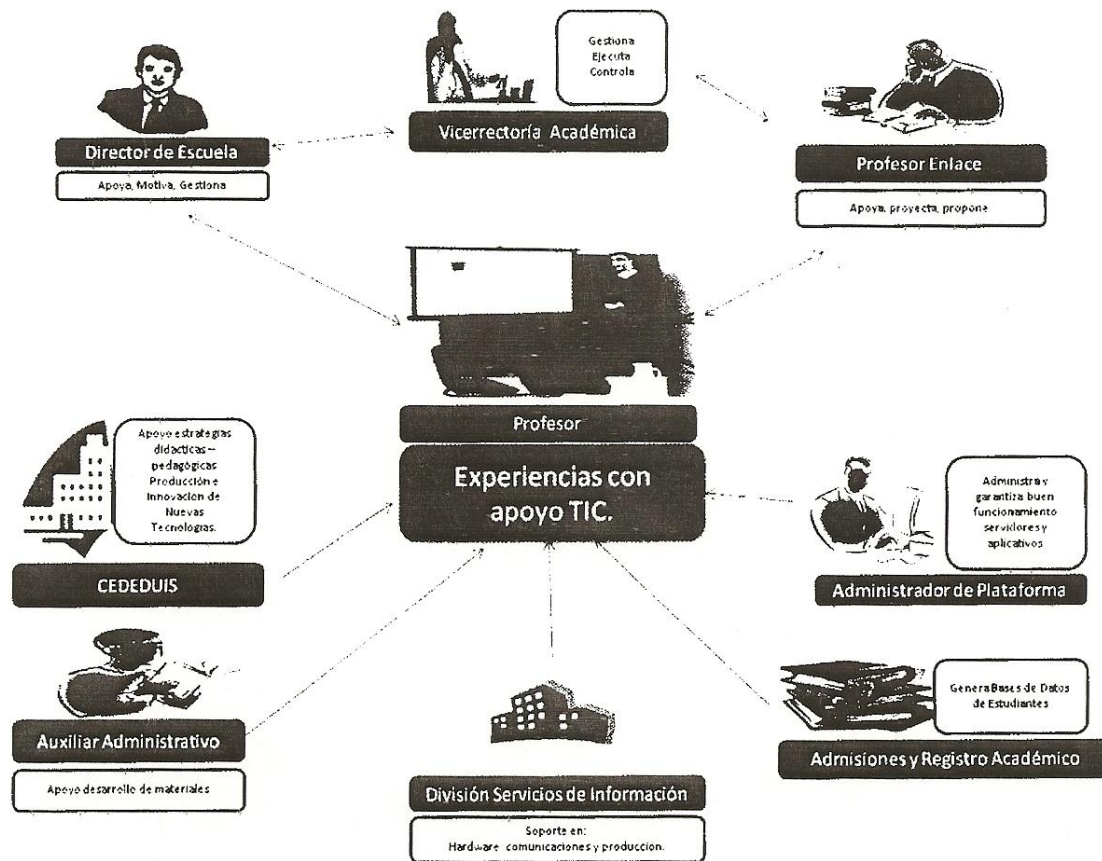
Gestiona
Ejecuta
Controla

Vicerrectoría Académica

Director de Escuela

Apoya, Motiva, Gestiona

Profesor Enlace

Apoya, proyecta, propone

Profesor

Experiencias con apoyo TIC.

Apoyo estrategias didacticas – pedagógicas
Producción e Innovación de Nuevas Tecnologías.

CEDEDUIS

Administra y garantiza buen funcionamiento servidores y aplicativos

Administrador de Plataforma

Auxiliar Administrativo

Apoyo desarrollo de materiales

Genera Bases de Datos de Estudiantes

Admisiones y Registro Académico

División Servicios de Información

Soporte en:
Hardware comunicaciones y produccion.